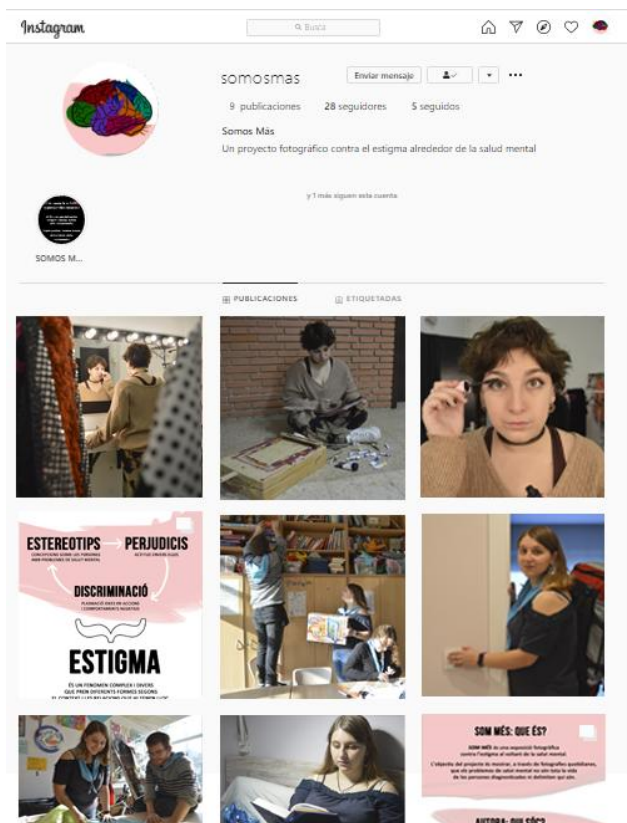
Instagram

Busca

somosmas

Enviar mensaje

9 publicaciones 28 seguidores 5 seguidos

Somos Más

Un proyecto fotográfico contra el estigma alrededor de la salud mental

y 1 más siguen esta cuenta

SOMOS M...

PUBLICACIONES ETIQUETADAS

ESTEREOTIPS

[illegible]

PERJUDICIS

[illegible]

DISCRIMINACIÓ

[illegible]

ESTIGMA

ÉS UN FENOMEN COMPLEX I DIVERS QUE PREN DIFERENTS FORMES SEGONS EL CONTEXT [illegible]

SOM MÉS: QUE ÉS?

SOM MÉS és una exposició fotogràfica contra l'estigma al voltant de la salut mental.

L'objectiu del projecte és mostrar, a través de fotografies quotidianes, que els problemes de salut mental no són tota la vida de les persones diagnosticades ni defineixen qui són.

AUTORA: QUI SÓC? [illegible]